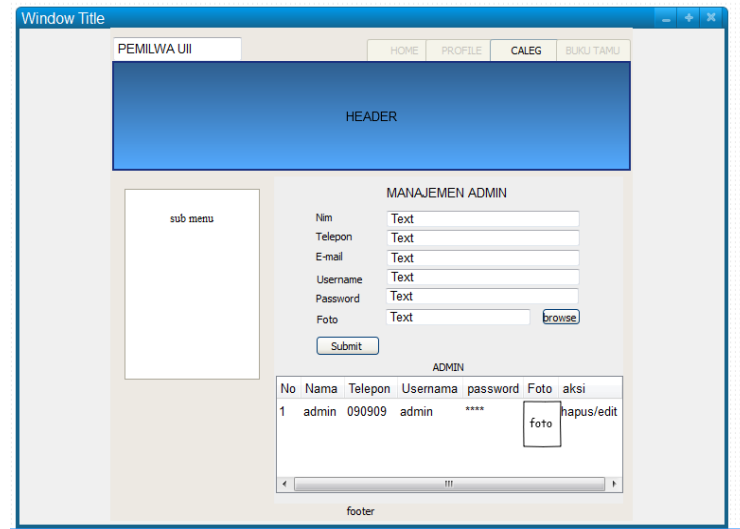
Window Title

PEMILWA UII

HOME | PROFILE | CALEG | BUKU TAMU

HEADER

sub menu

MANAJEMEN ADMIN

Nim Text
Telepon Text
E-mail Text
Username Text
Password Text
Foto Text browse

Submit

ADMIN

| No | Nama | Telepon | Usernama | password | Foto | aksi |
|---|---|---|---|---|---|---|
| 1 | admin | 090909 | admin | **** | foto | hapus/edit |

footer